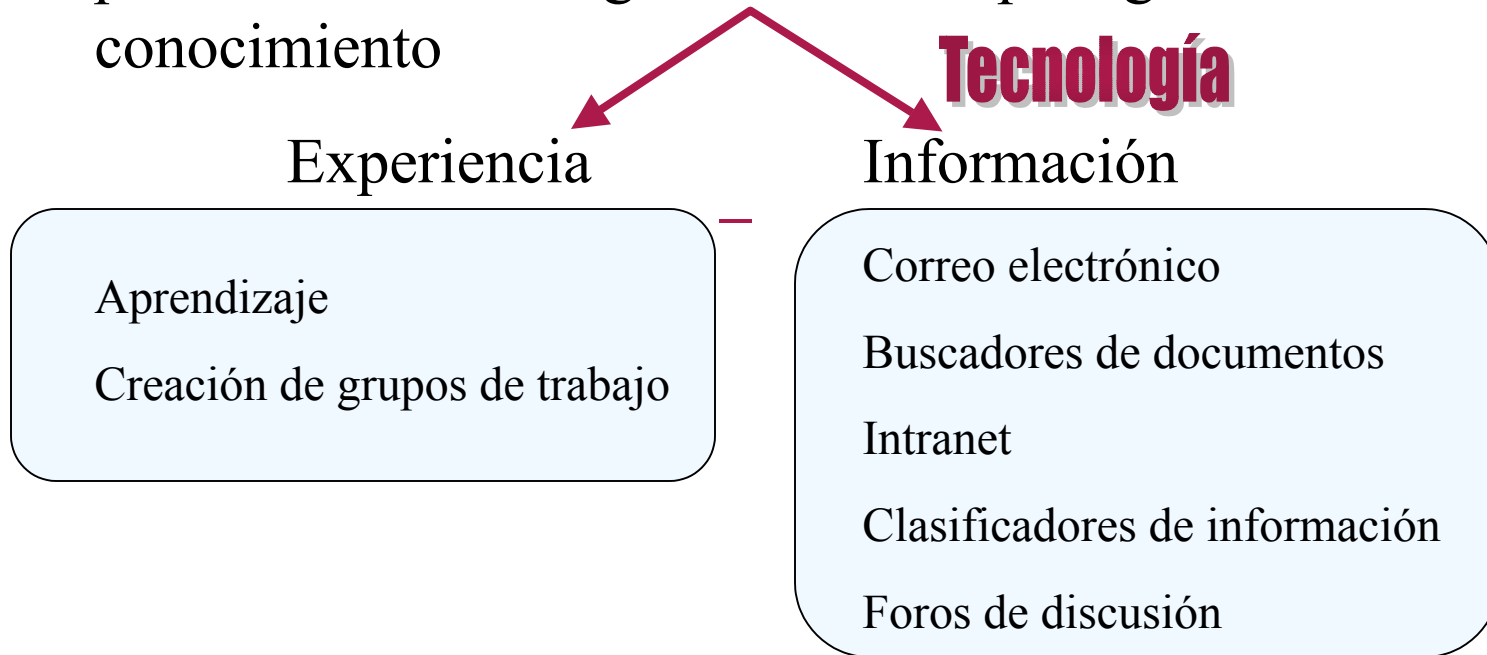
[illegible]
conocimiento

Tecnología

Experiencia

Información

Aprendizaje

Creación de grupos de trabajo

Correo electrónico

Buscadores de documentos

Intranet

Clasificadores de información

Foros de discusión